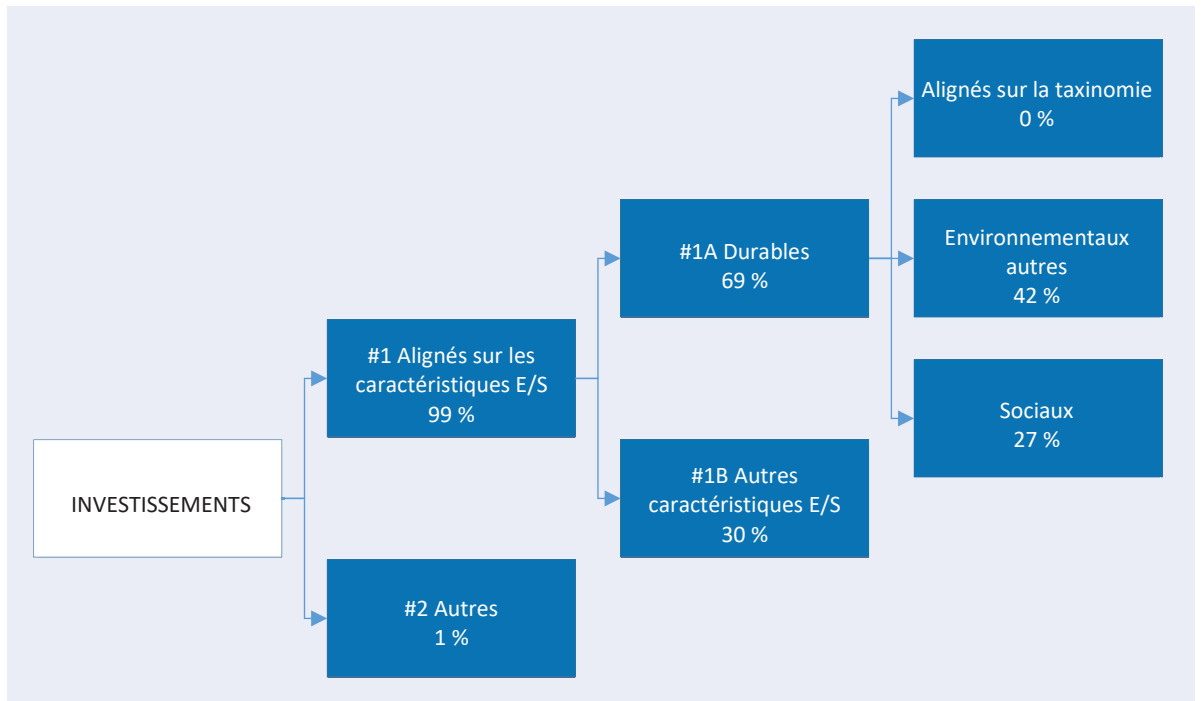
INVESTISSEMENTS

#1 Alignés sur les caractéristiques E/S
99 %

#2 Autres
1 %

#1A Durables
69 %

#1B Autres caractéristiques E/S
30 %

Alignés sur la taxinomie
0 %

Environnementaux autres
42 %

Sociaux
27 %